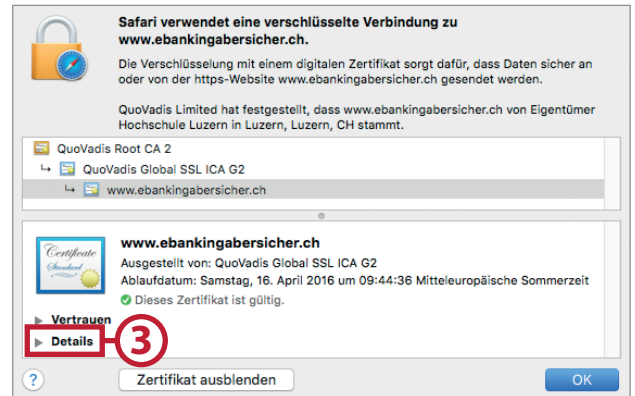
Safari verwendet eine verschlüsselte Verbindung zu www.ebankingabersicher.ch.

Die Verschlüsselung mit einem digitalen Zertifikat sorgt dafür, dass Daten sicher an oder von der https-Website www.ebankingabersicher.ch gesendet werden.

QuoVadis Limited hat festgestellt, dass www.ebankingabersicher.ch von Eigentümer Hochschule Luzern in Luzern, Luzern, CH stammt.

QuoVadis Root CA 2
QuoVadis Global SSL ICA G2
www.ebankingabersicher.ch

Certificate Standard

www.ebankingabersicher.ch
Ausgestellt von: QuoVadis Global SSL ICA G2
Ablaufdatum: Samstag, 16. April 2016 um 09:44:36 Mitteleuropäische Sommerzeit
Dieses Zertifikat ist gültig.

Vertrauen
Details
3

?
Zertifikat ausblenden
OK